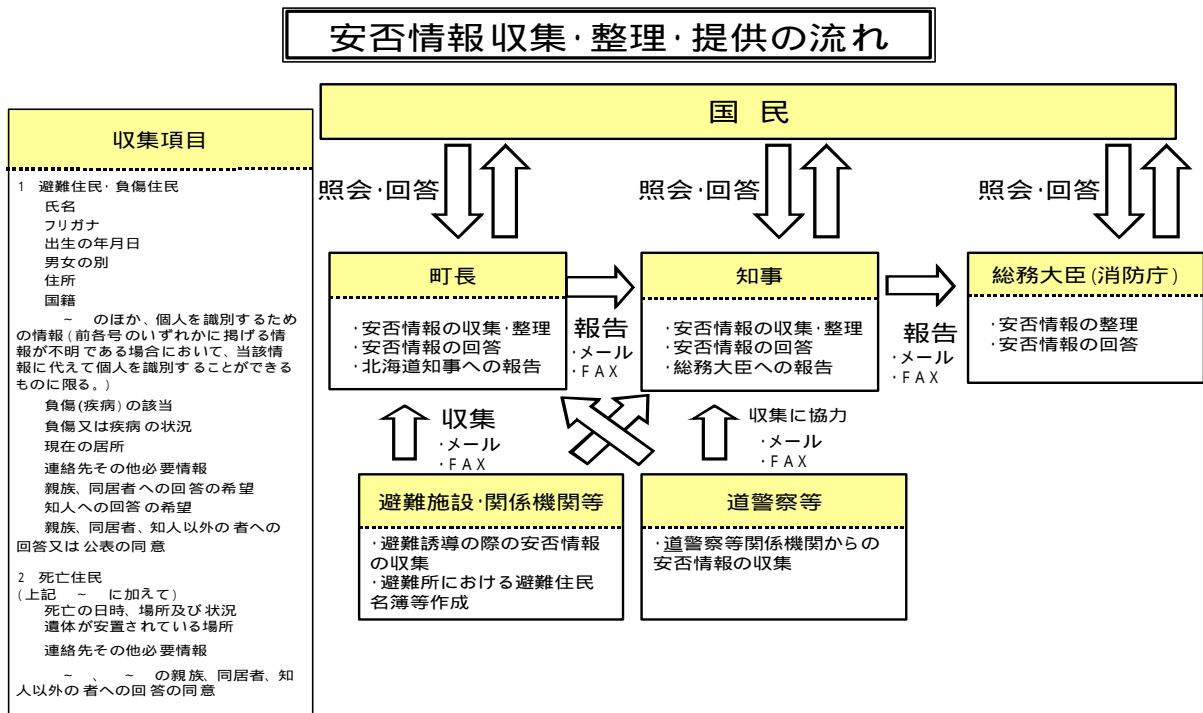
安否情報収集･整理･提供の流れ

収集項目

1 避難住民･負傷住民
氏名
フリガナ
出生の年月日
男女の別
住所
国籍
~ のほか、個人を識別するための情報(前各号のいずれかに掲げる情報が不明である場合において、当該情報に代えて個人を識別することができるものに限る。)
負傷(疾病)の該当
負傷又は疾病の状況
現在の居所
連絡先その他必要情報
親族、同居者への回答の希望
知人への回答の希望
親族、同居者、知人以外の者への回答又は公表の同意

2 死亡住民
(上記 ~ に加えて)
死亡の日時、場所及び状況
遺体が安置されている場所
連絡先その他必要情報
~ 、 ~ の親族、同居者、知人以外の者への回答の同意

国 民

照会･回答

照会･回答

照会･回答

町長
･安否情報の収集･整理
･安否情報の回答
･北海道知事への報告

報告
･メール
･FAX

知事
･安否情報の収集･整理
･安否情報の回答
･総務大臣への報告

報告
･メール
･FAX

総務大臣(消防庁)
･安否情報の整理
･安否情報の回答

収集
･メール
･FAX

収集に協力
･メール
･FAX

避難施設･関係機関等
･避難誘導の際の安否情報の収集
･避難所における避難住民名簿等作成

道警察等
･道警察等関係機関からの安否情報の収集